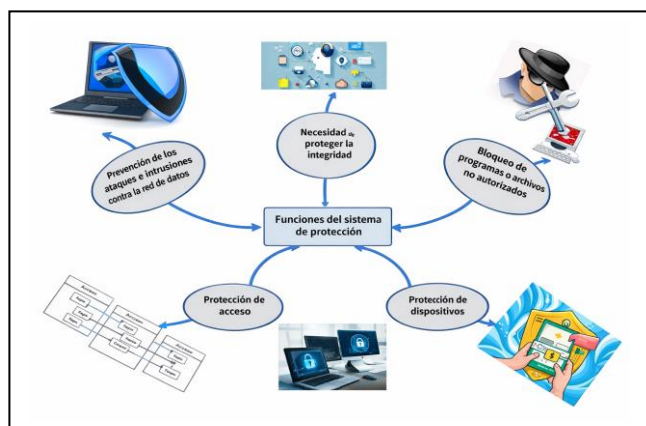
Necesidad de proteger la integridad

Prevención de los ataques e intrusiones contra la red de datos

Bloqueo de programas o archivos no autorizados

Funciones del sistema de protección

Protección de acceso

Protección de dispositivos